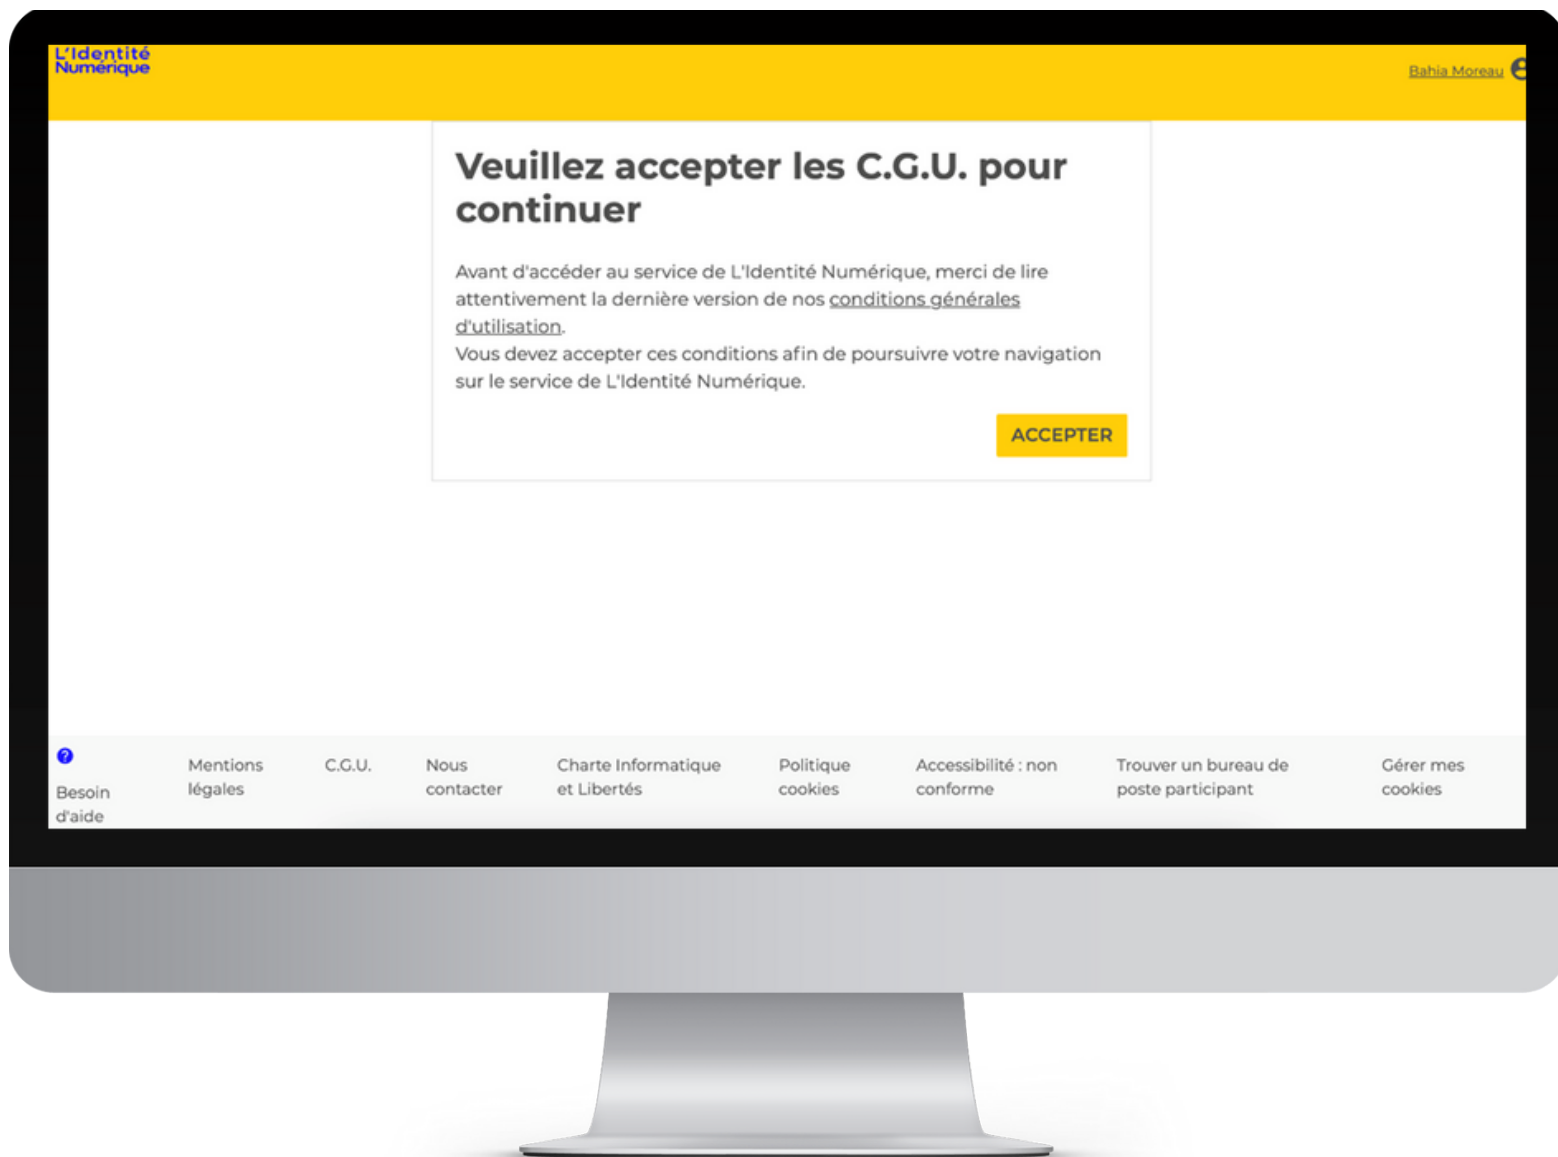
L'Identité Numérique

Bahia Moreau

Veuillez accepter les C.G.U. pour continuer

Avant d'accéder au service de L'Identité Numérique, merci de lire attentivement la dernière version de nos conditions générales d'utilisation.
Vous devez accepter ces conditions afin de poursuivre votre navigation sur le service de L'Identité Numérique.

ACCEPTER

Besoin d'aide

Mentions légales

C.G.U.

Nous contacter

Charte Informatique et Libertés

Politique cookies

Accessibilité : non conforme

Trouver un bureau de poste participant

Gérer mes cookies